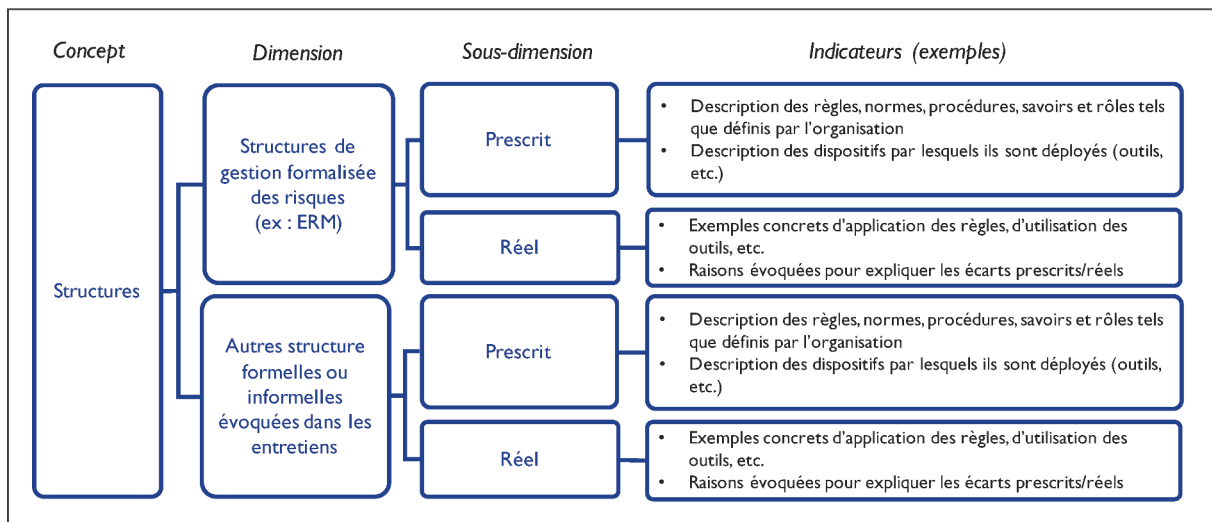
Concept

Dimension

Sous-dimension

Indicateurs (exemples)

Structures

Structures de gestion formalisée des risques (ex : ERM)

Prescrit

- Description des règles, normes, procédures, savoirs et rôles tels que définis par l'organisation
- Description des dispositifs par lesquels ils sont déployés (outils, etc.)

Réel

- Exemples concrets d'application des règles, d'utilisation des outils, etc.
- Raisons évoquées pour expliquer les écarts prescrits/réels

Autres structure formelles ou informelles évoquées dans les entretiens

Prescrit

- Description des règles, normes, procédures, savoirs et rôles tels que définis par l'organisation
- Description des dispositifs par lesquels ils sont déployés (outils, etc.)

Réel

- Exemples concrets d'application des règles, d'utilisation des outils, etc.
- Raisons évoquées pour expliquer les écarts prescrits/réels